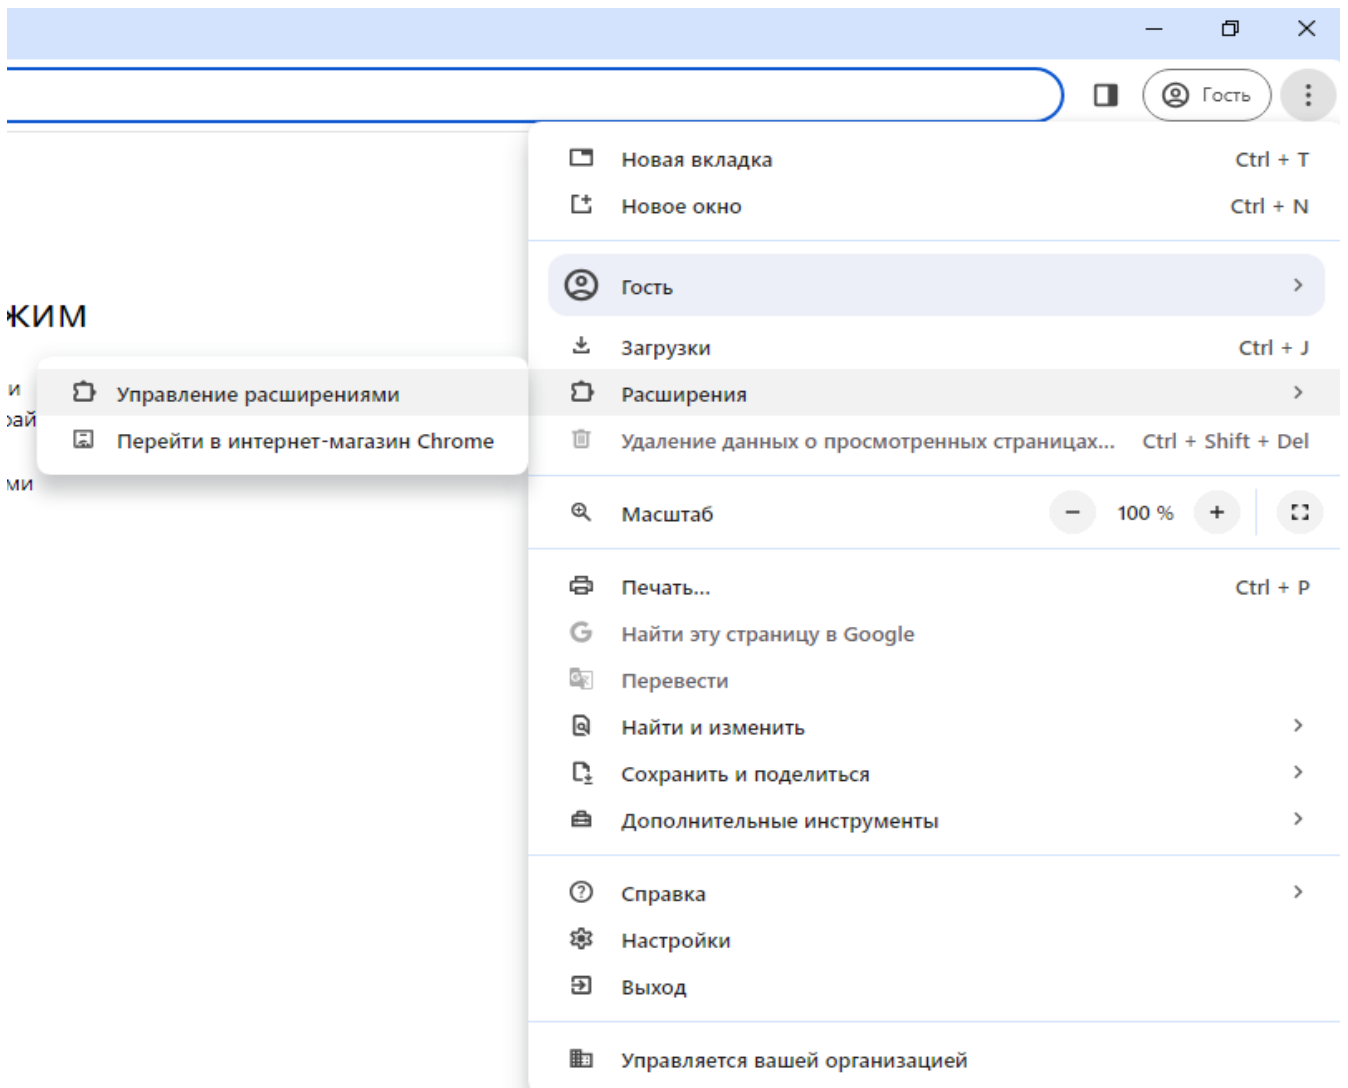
Гость

Новая вкладка Ctrl + T
Новое окно Ctrl + N

Гость

Загрузки Ctrl + J
Расширения
Удаление данных о просмотренных страницах... Ctrl + Shift + Del

Масштаб − 100 % +

Печать... Ctrl + P
Найти эту страницу в Google
Перевести
Найти и изменить
Сохранить и поделиться
Дополнительные инструменты

Справка
Настройки
Выход

Управляется вашей организацией

жим
и
рай
ми

Управление расширениями
Перейти в интернет-магазин Chrome